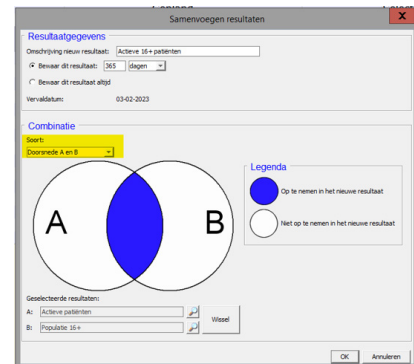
Samenvoegen resultaten

Resultaatgegevens

Omschrijving nieuw resultaat: Actieve 16+ patiënten

Bewaar dit resultaat: 365 dagen

Bewaar dit resultaat altijd

Vervaldatum: 03-02-2023

Combinatie

Soort:

Doorsnede A en B

A

B

Legenda

Op te nemen in het nieuwe resultaat

Niet op te nemen in het nieuwe resultaat

Geselecteerde resultaten:

A: Actieve patiënten

B: Populatie 16+

Wissel

OK

Annuleren